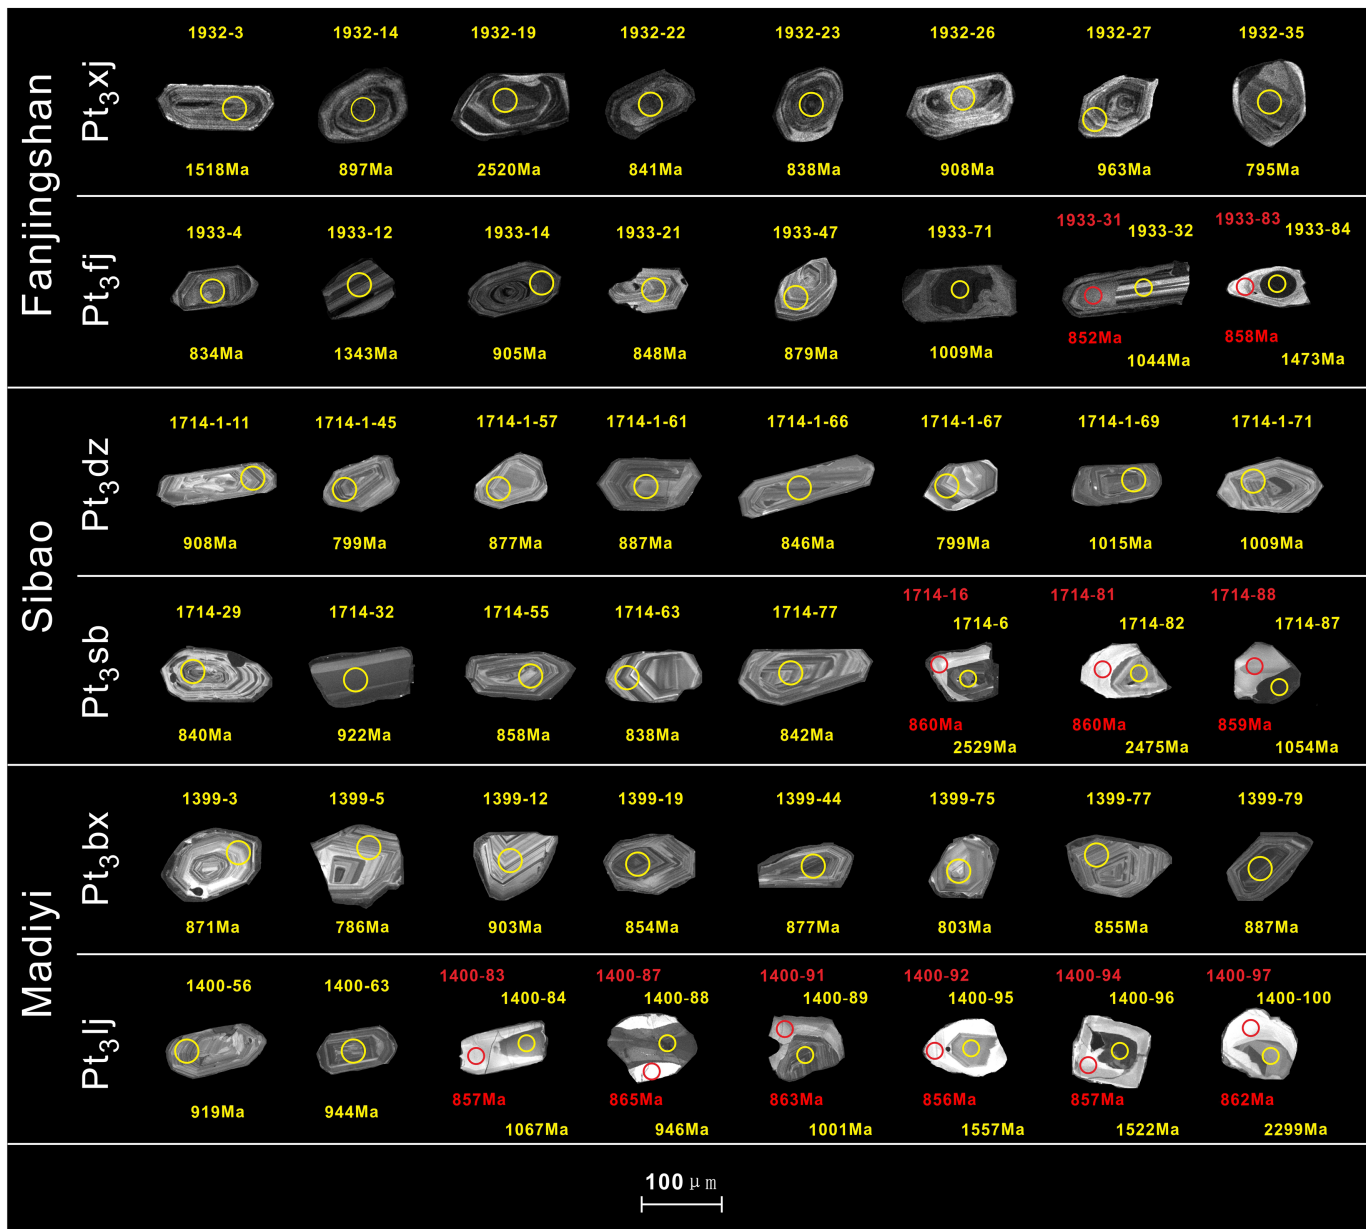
Fanjingshan

$Pt_3xj$

1932-3 1932-14 1932-19 1932-22 1932-23 1932-26 1932-27 1932-35

1518Ma 897Ma 2520Ma 841Ma 838Ma 908Ma 963Ma 795Ma

$Pt_3fj$

1933-4 1933-12 1933-14 1933-21 1933-47 1933-71 1933-31 1933-32 1933-83 1933-84

834Ma 1343Ma 905Ma 848Ma 879Ma 1009Ma 852Ma 1044Ma 858Ma 1473Ma

Sibao

$Pt_3dz$

1714-1-11 1714-1-45 1714-1-57 1714-1-61 1714-1-66 1714-1-67 1714-1-69 1714-1-71

908Ma 799Ma 877Ma 887Ma 846Ma 799Ma 1015Ma 1009Ma

$Pt_3sb$

1714-29 1714-32 1714-55 1714-63 1714-77 1714-16 1714-6 1714-81 1714-82 1714-88 1714-87

840Ma 922Ma 858Ma 838Ma 842Ma 860Ma 2529Ma 860Ma 2475Ma 859Ma 1054Ma

Madiyi

$Pt_3bx$

1399-3 1399-5 1399-12 1399-19 1399-44 1399-75 1399-77 1399-79

871Ma 786Ma 903Ma 854Ma 877Ma 803Ma 855Ma 887Ma

$Pt_3lj$

1400-56 1400-63 1400-83 1400-84 1400-87 1400-88 1400-91 1400-89 1400-92 1400-95 1400-94 1400-96 1400-97 1400-100

919Ma 944Ma 857Ma 1067Ma 865Ma 946Ma 863Ma 1001Ma 856Ma 1557Ma 857Ma 1522Ma 862Ma 2299Ma

100 μm